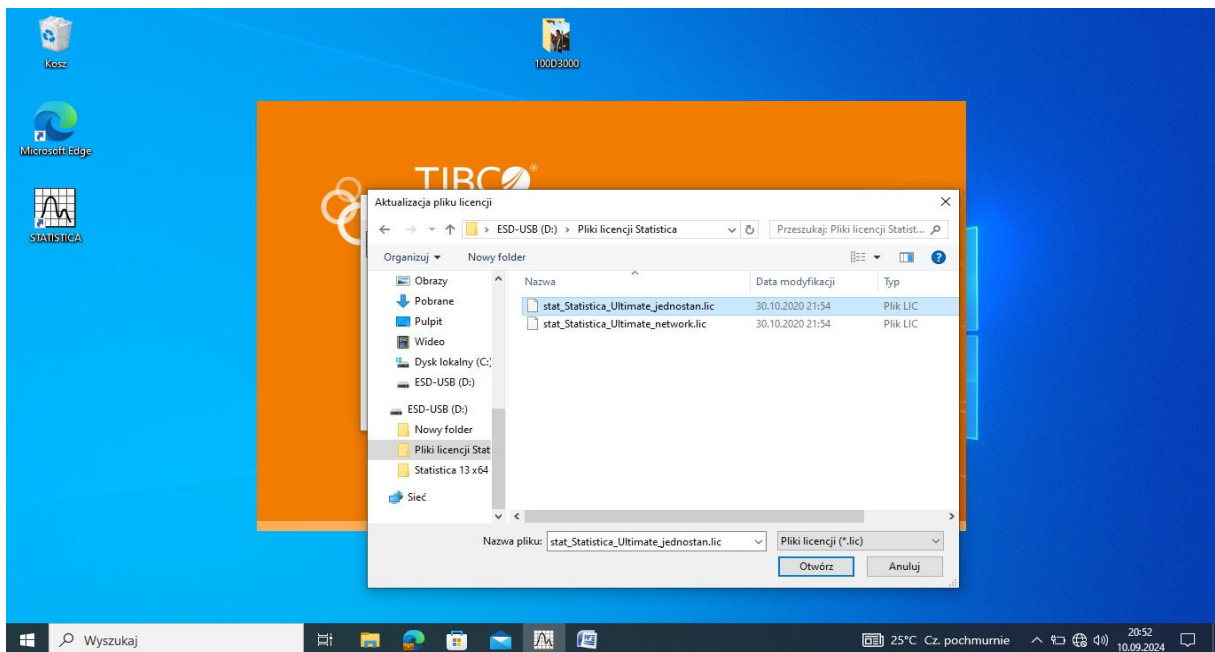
Kosz

100D3000

Microsoft Edge

STATISTICA

TIBC

Aktualizacja pliku licencji

ESD-USB (D:) › Pliki licencji Statistica

Przeszukaj: Pliki licencji Statist...

Organizuj ▾ Nowy folder

Obrazy
Pobrane
Pulpit
Wideo
Dysk lokalny (C:)
ESD-USB (D:)
ESD-USB (D:)
Nowy folder
Pliki licencji Stat
Statistica 13 x64
Sieć

| Nazwa | Data modyfikacji | Typ |
|---|---|---|
| stat_Statistica_Ultimate_jednostan.lic | 30.10.2020 21:54 | Plik LIC |
| stat_Statistica_Ultimate_network.lic | 30.10.2020 21:54 | Plik LIC |

Nazwa pliku: stat_Statistica_Ultimate_jednostan.lic

Pliki licencji (*.lic)

Otwórz

Anuluj

Wyszukaj

25°C Cz. pochmurnie

20:52
10.09.2024